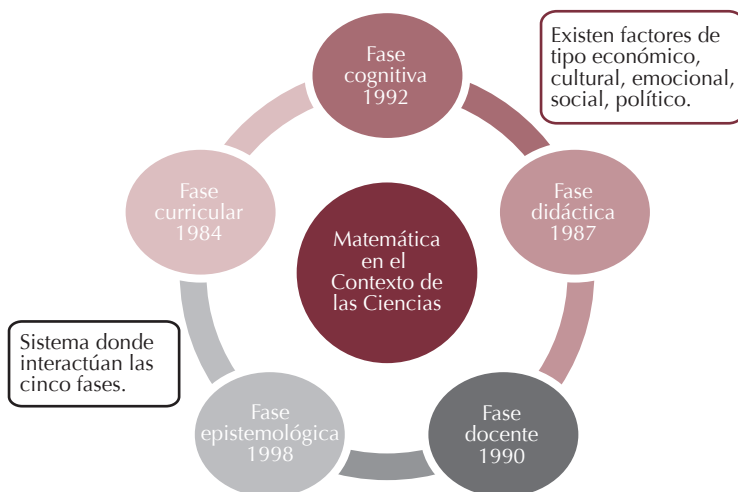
Fase cognitiva 1992

Existen factores de tipo económico, cultural, emocional, social, político.

Fase curricular 1984

Matemática en el Contexto de las Ciencias

Fase didáctica 1987

Sistema donde interactúan las cinco fases.

Fase epistemológica 1998

Fase docente 1990